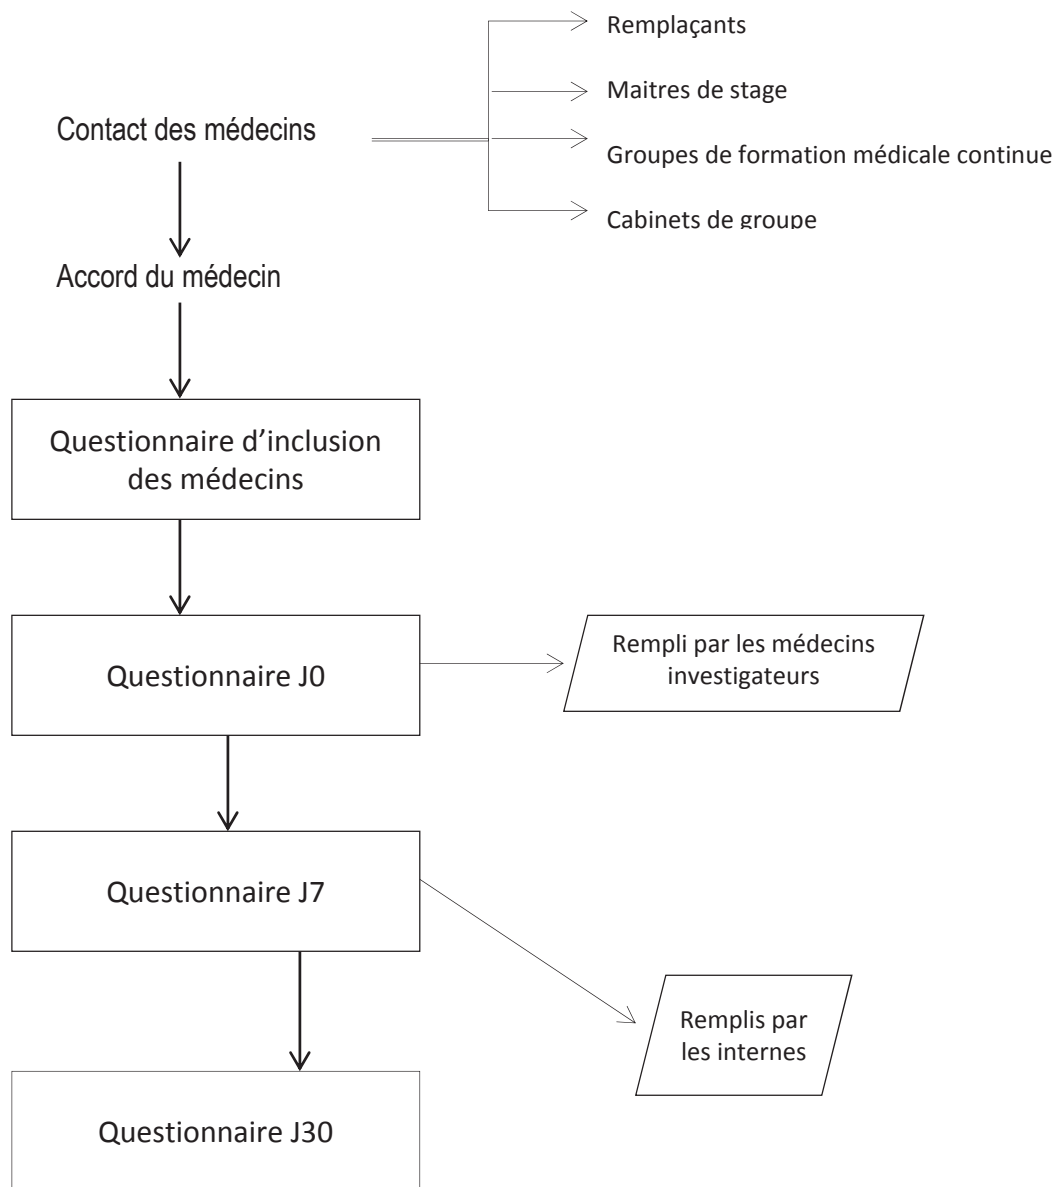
Contact des médecins

Remplaçants

Maitres de stage

Groupes de formation médicale continue

Cabinets de groupe

Accord du médecin

Questionnaire d'inclusion des médecins

Questionnaire J0

Rempli par les médecins investigateurs

Questionnaire J7

Remplis par les internes

Questionnaire J30